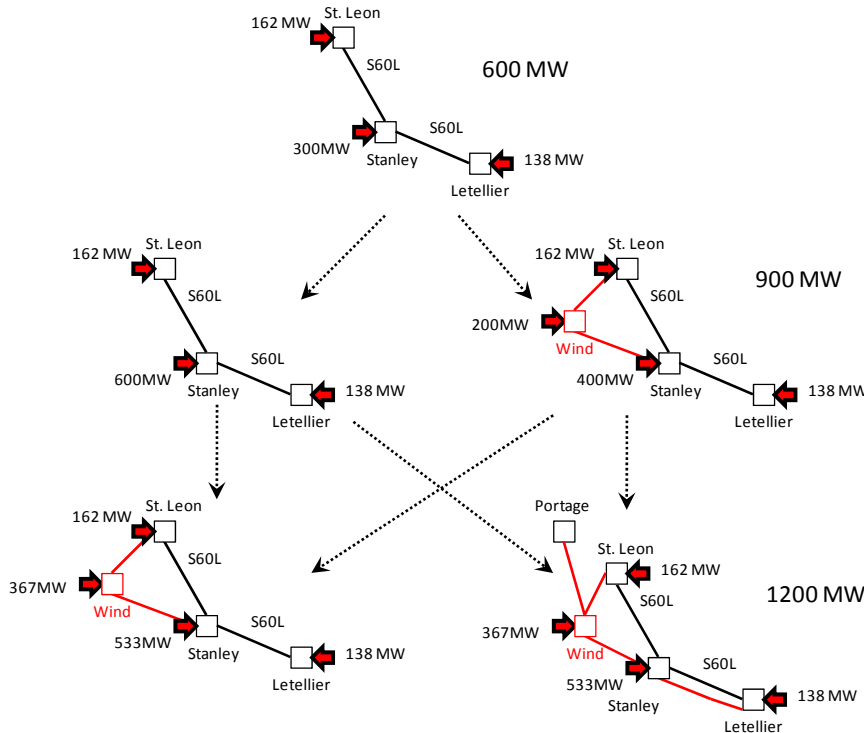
162 MW
St. Leon
S60L
600 MW
300MW
Stanley
S60L
138 MW
Letellier

162 MW
St. Leon
S60L
600MW
Stanley
S60L
138 MW
Letellier

162 MW
St. Leon
S60L
900 MW
200MW
Wind
400MW
Stanley
S60L
138 MW
Letellier

162 MW
St. Leon
S60L
367MW
Wind
533MW
Stanley
S60L
138 MW
Letellier

Portage
St. Leon
162 MW
S60L
1200 MW
367MW
Wind
533MW
Stanley
S60L
138 MW
Letellier